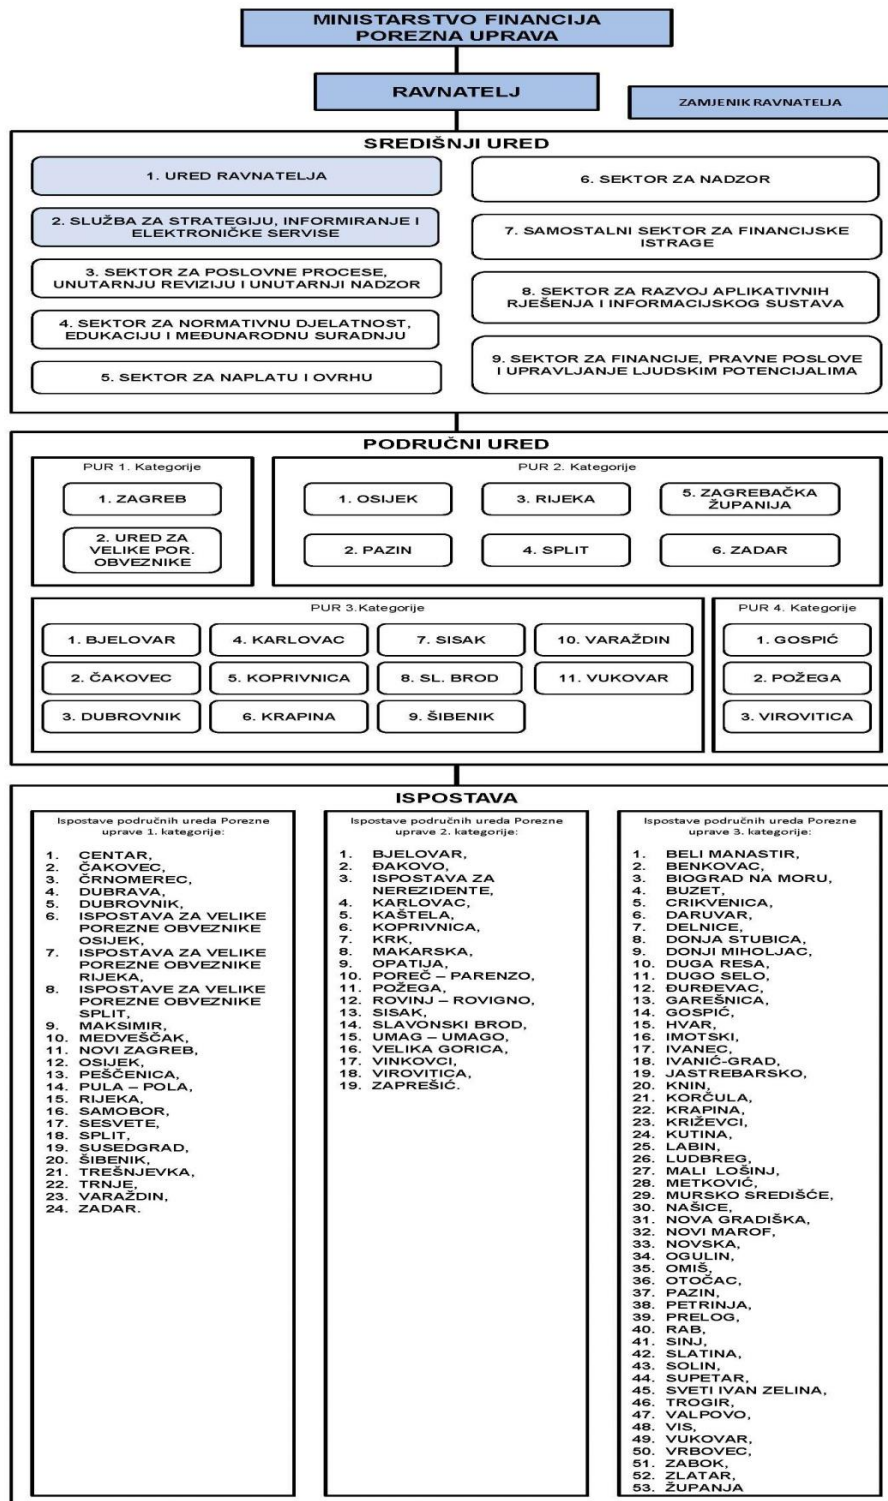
MINISTARSTVO FINANCIJA
POREZNA UPRAVA

RAVNATELJ

ZAMJENIK RAVNATELJA

SREDIŠNJI URED

1. URED RAVNATELJA

2. SLUŽBA ZA STRATEGIJU, INFORMIRANJE I ELEKTRONIČKE SERVISE

3. SEKTOR ZA POSLOVNE PROCESE, UNUTARNJU REVIZIJU I UNUTARNJI NADZOR

4. SEKTOR ZA NORMATIVNU DJELATNOST, EDUKACIJU I MEĐUNARODNU SURADNJU

5. SEKTOR ZA NAPLATU I OVRHU

6. SEKTOR ZA NADZOR

7. SAMOSTALNI SEKTOR ZA FINANCIJSKE ISTRAGE

8. SEKTOR ZA RAZVOJ APLIKATIVNIH RJEŠENJA I INFORMACIJSKOG SUSTAVA

9. SEKTOR ZA FINANCIJE, PRAVNE POSLOVE I UPRAVLJANJE LJUDSKIM POTENCIJALIMA

PODRUČNI URED

PUR 1. Kategorije

1. ZAGREB

2. URED ZA VELIKE POR. OBVEZNIKE

PUR 2. Kategorije

1. OSIJEK

3. RIJEKA

5. ZAGREBAČKA ŽUPANIJA

2. PAZIN

4. SPLIT

6. ZADAR

PUR 3.Kategorije

1. BJELOVAR

4. KARLOVAC

7. SISAK

10. VARAŽDIN

2. ČAKOVEC

5. KOPRIVNICA

8. SL. BROD

11. VUKOVAR

3. DUBROVNIK

6. KRAPINA

9. ŠIBENIK

PUR 4. Kategorije

1. GOSPIĆ

2. POŽEGA

3. VIROVITICA

ISPOSTAVA

Ispostave područnih ureda Porezne uprave 1. kategorije:

1. CENTAR,
2. ČAKOVEC,
3. ČRNOMEREC,
4. DUBRAVA,
5. DUBROVNIK,
6. ISPOSTAVA ZA VELIKE POREZNE OBVEZNIKE OSIJEK,
7. ISPOSTAVA ZA VELIKE POREZNE OBVEZNIKE RIJEKA,
8. ISPOSTAVE ZA VELIKE POREZNE OBVEZNIKE SPLIT,
9. MAKSIMIR,
10. MEDVEŠČAK,
11. NOVI ZAGREB,
12. OSIJEK,
13. PEŠČENICA,
14. PULA – POLA,
15. RIJEKA,
16. SAMOBOR,
17. SESVETE,
18. SPLIT,
19. SUSEDGRAD,
20. ŠIBENIK,
21. TREŠNJEVKA,
22. TRNJE,
23. VARAŽDIN,
24. ZADAR.

Ispostave područnih ureda Porezne uprave 2. kategorije:

1. BJELOVAR,
2. ĐAKOVO,
3. ISPOSTAVA ZA NEREZIDENTE,
4. KARLOVAC,
5. KAŠTELA,
6. KOPRIVNICA,
7. KRK,
8. MAKARSKA,
9. OPATIJA,
10. POREČ – PARENZO,
11. POŽEGA,
12. ROVINJ – ROVIGNO,
13. SISAK,
14. SLAVONSKI BROD,
15. UMAG – UMAGO,
16. VELIKA GORICA,
17. VINKOVCI,
18. VIROVITICA,
19. ZAPREŠIĆ.

Ispostave područnih ureda Porezne uprave 3. kategorije:

1. BELI MANASTIR,
2. BENKOVAC,
3. BIOGRAD NA MORU,
4. BUZET,
5. CRIKVENICA,
6. DARUVAR,
7. DELNICE,
8. DONJA STUBICA,
9. DONJI MIHOLJAC,
10. DUGA RESA,
11. DUGO SELO,
12. ĐURĐEVAC,
13. GAREŠNICA,
14. GOSPIĆ,
15. HVAR,
16. IMOTSKI,
17. IVANEC,
18. IVANIĆ-GRAD,
19. JASTREBARSKO,
20. KNIN,
21. KORČULA,
22. KRAPINA,
23. KRIŽEVCI,
24. KUTINA,
25. LABIN,
26. LUDBREG,
27. MALI LOŠINJ,
28. METKOVIĆ,
29. MURSKO SREDIŠĆE,
30. NAŠICE,
31. NOVA GRADIŠKA,
32. NOVI MAROF,
33. NOVSKA,
34. OGULIN,
35. OMIŠ,
36. OTOČAC,
37. PAZIN,
38. PETRINJA,
39. PRELOG,
40. RAB,
41. SINJ,
42. SLATINA,
43. SOLIN,
44. SUPETAR,
45. SVETI IVAN ZELINA,
46. TROGIR,
47. VALPOVO,
48. VIS,
49. VUKOVAR,
50. VRBOVEC,
51. ZABOK,
52. ZLATAR,
53. ŽUPANJA